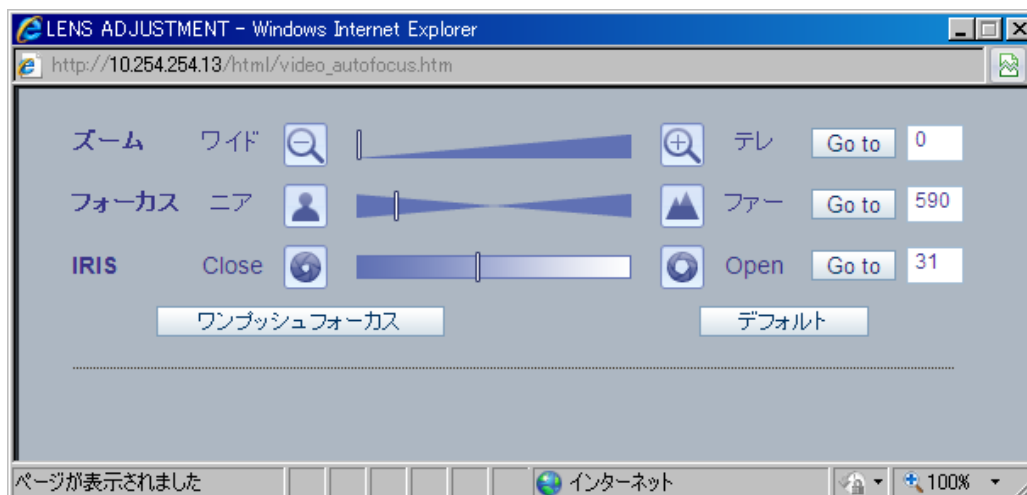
LENS ADJUSTMENT - Windows Internet Explorer

http://10.254.254.13/html/video_autofocus.htm

ズーム ワイド テレ Go to 0

フォーカス ニア ファー Go to 590

IRIS Close Open Go to 31

ワンプッシュフォーカス

デフォルト

ページが表示されました

インターネット

100%